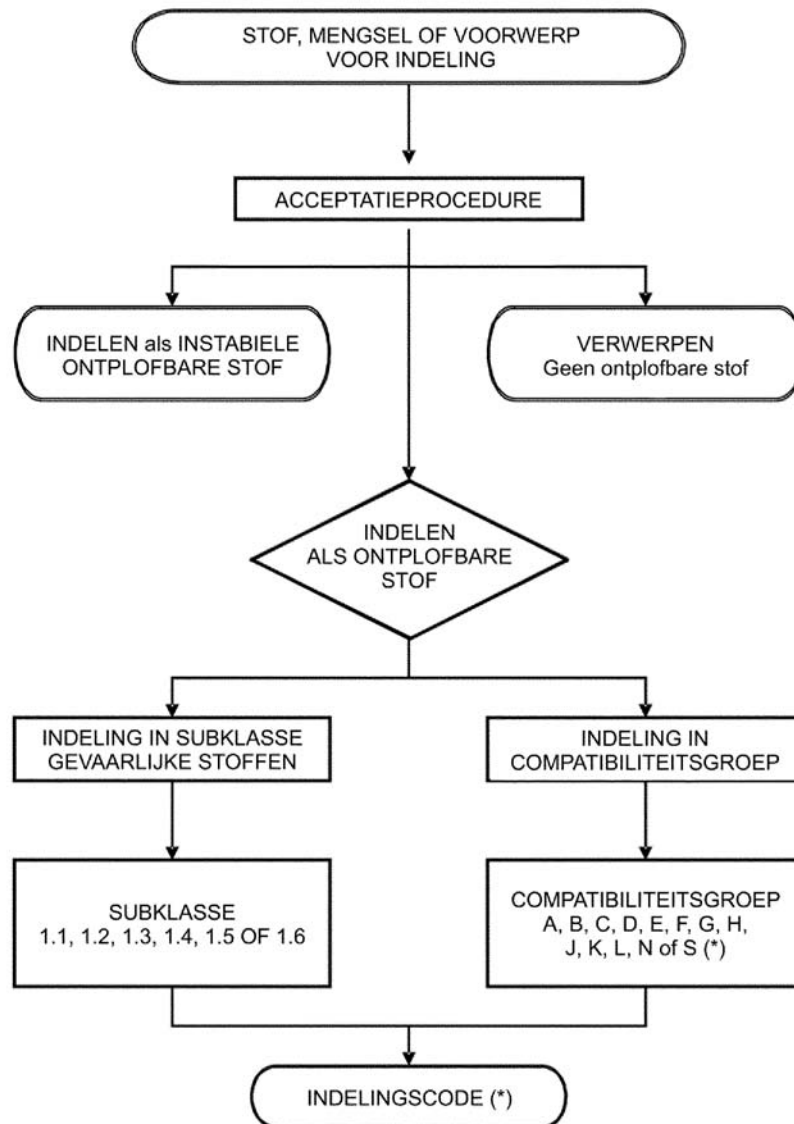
STOF, MENGSEL OF VOORWERP VOOR INDELING

ACCEPTATIEPROCEDURE

INDELEN als INSTABIELE ONTPLOFBARE STOF

VERWERPEN
Geen ontplofbare stof

INDELEN ALS ONTPLOFBARE STOF

INDELING IN SUBKLASSE GEVAARLIJKE STOFFEN

INDELING IN COMPATIBILITEITSGROEP

SUBKLASSE
1.1, 1.2, 1.3, 1.4, 1.5 OF 1.6

COMPATIBILITEITSGROEP
A, B, C, D, E, F, G, H, J, K, L, N of S (*)

INDELINGSCODE (*)